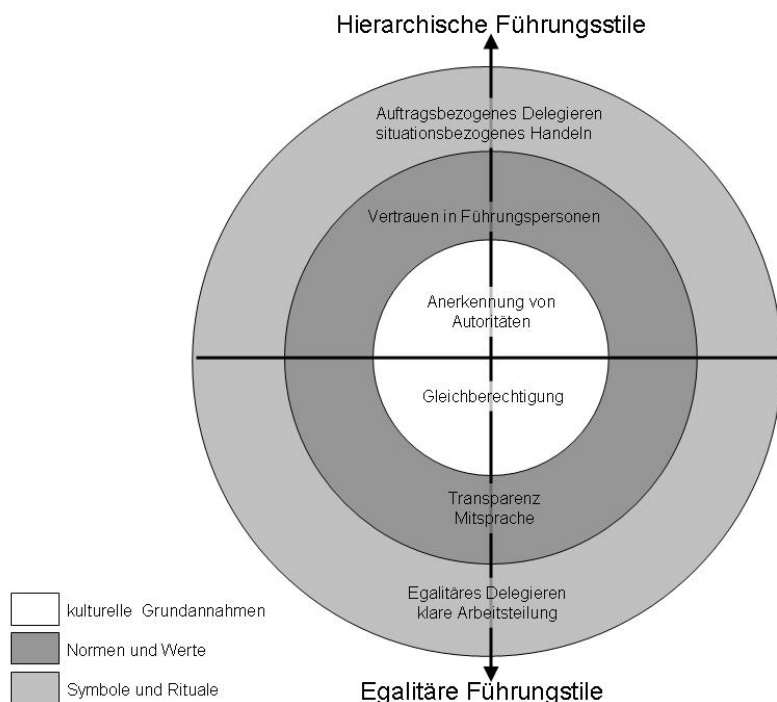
Hierarchische Führungsstile

Auftragsbezogenes Delegieren
situationsbezogenes Handeln

Vertrauen in Führungspersonen

Anerkennung von
Autoritäten

Gleichberechtigung

Transparenz
Mitsprache

Egalitäres Delegieren
klare Arbeitsteilung

Egalitäre Führungstile

kulturelle Grundannahmen
Normen und Werte
Symbole und Rituale